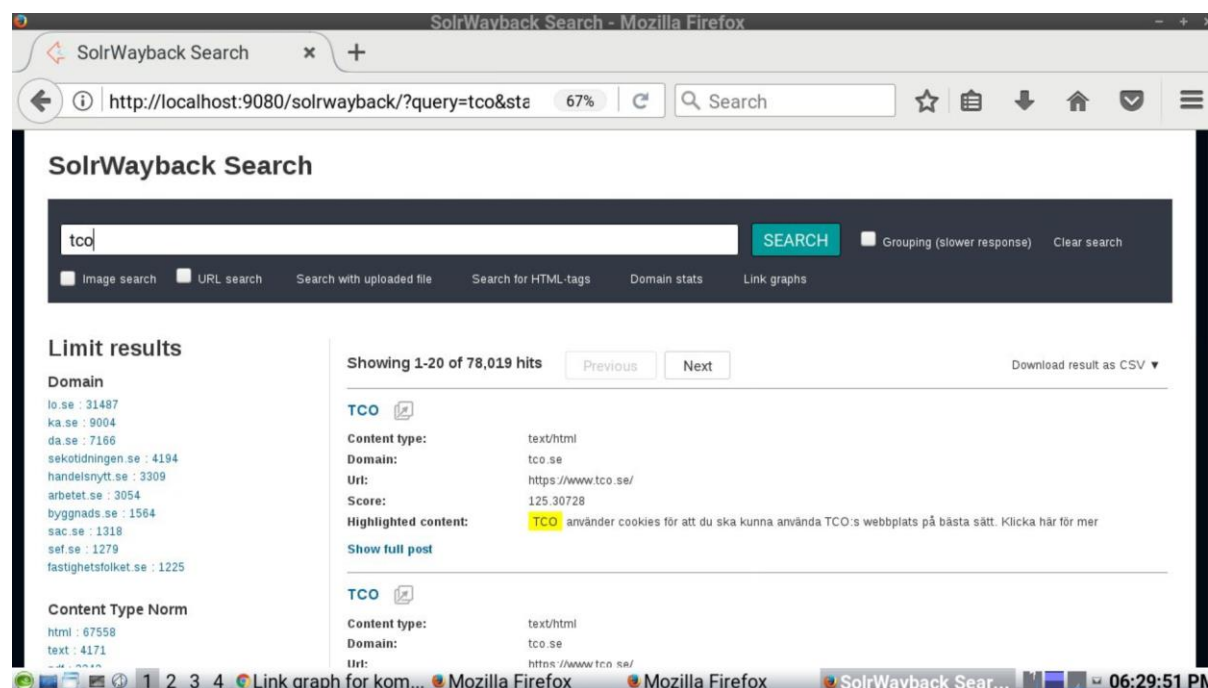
SolrWayback Search - Mozilla Firefox

SolrWayback Search ×

http://localhost:9080/solrwayback/?query=tco&sta 67% Search

SolrWayback Search

tco

SEARCH Grouping (slower response) Clear search

Image search URL search Search with uploaded file Search for HTML-tags Domain stats Link graphs

Limit results

Domain

lo.se : 31487
ka.se : 9004
da.se : 7166
sekotidningen.se : 4194
handelsnytt.se : 3309
arbetet.se : 3054
byggnads.se : 1564
sac.se : 1318
sef.se : 1279
fastighetsfolket.se : 1225

Content Type Norm

html : 67558
text : 4171
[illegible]

Showing 1-20 of 78,019 hits Previous Next Download result as CSV ▼

TCO

| | |
|---|---|
| Content type: | text/html |
| Domain: | tco.se |
| Url: | https://www.tco.se/ |
| Score: | 125.30728 |
| Highlighted content: | TCO använder cookies för att du ska kunna använda TCO:s webbplats på bästa sätt. Klicka här för mer |

Show full post

TCO

| | |
|---|---|
| Content type: | text/html |
| Domain: | tco.se |
| Url: | https://www.tco.se/ |

1 2 3 4 Link graph for kom... Mozilla Firefox Mozilla Firefox SolrWayback Sear... 06:29:51 PM